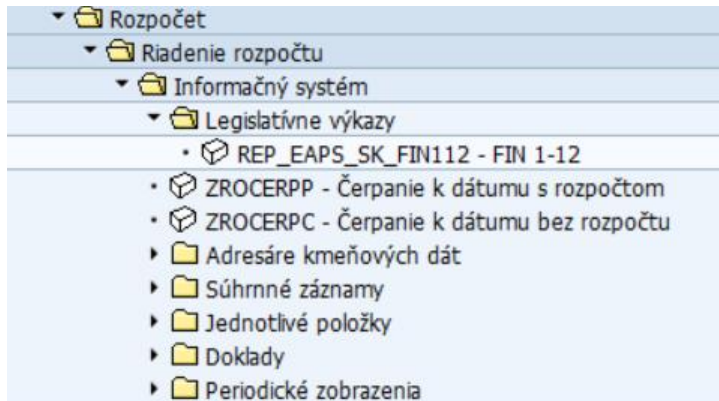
Rozpočet
Riadenie rozpočtu
Informačný systém
Legislatívne výkazy
REP_EAPS_SK_FIN112 - FIN 1-12
ZROCERPP - Čerpanie k dátumu s rozpočtom
ZROCERPC - Čerpanie k dátumu bez rozpočtu
Adresáre kmeňových dát
Súhrnné záznamy
Jednotlivé položky
Doklady
Periodické zobrazenia